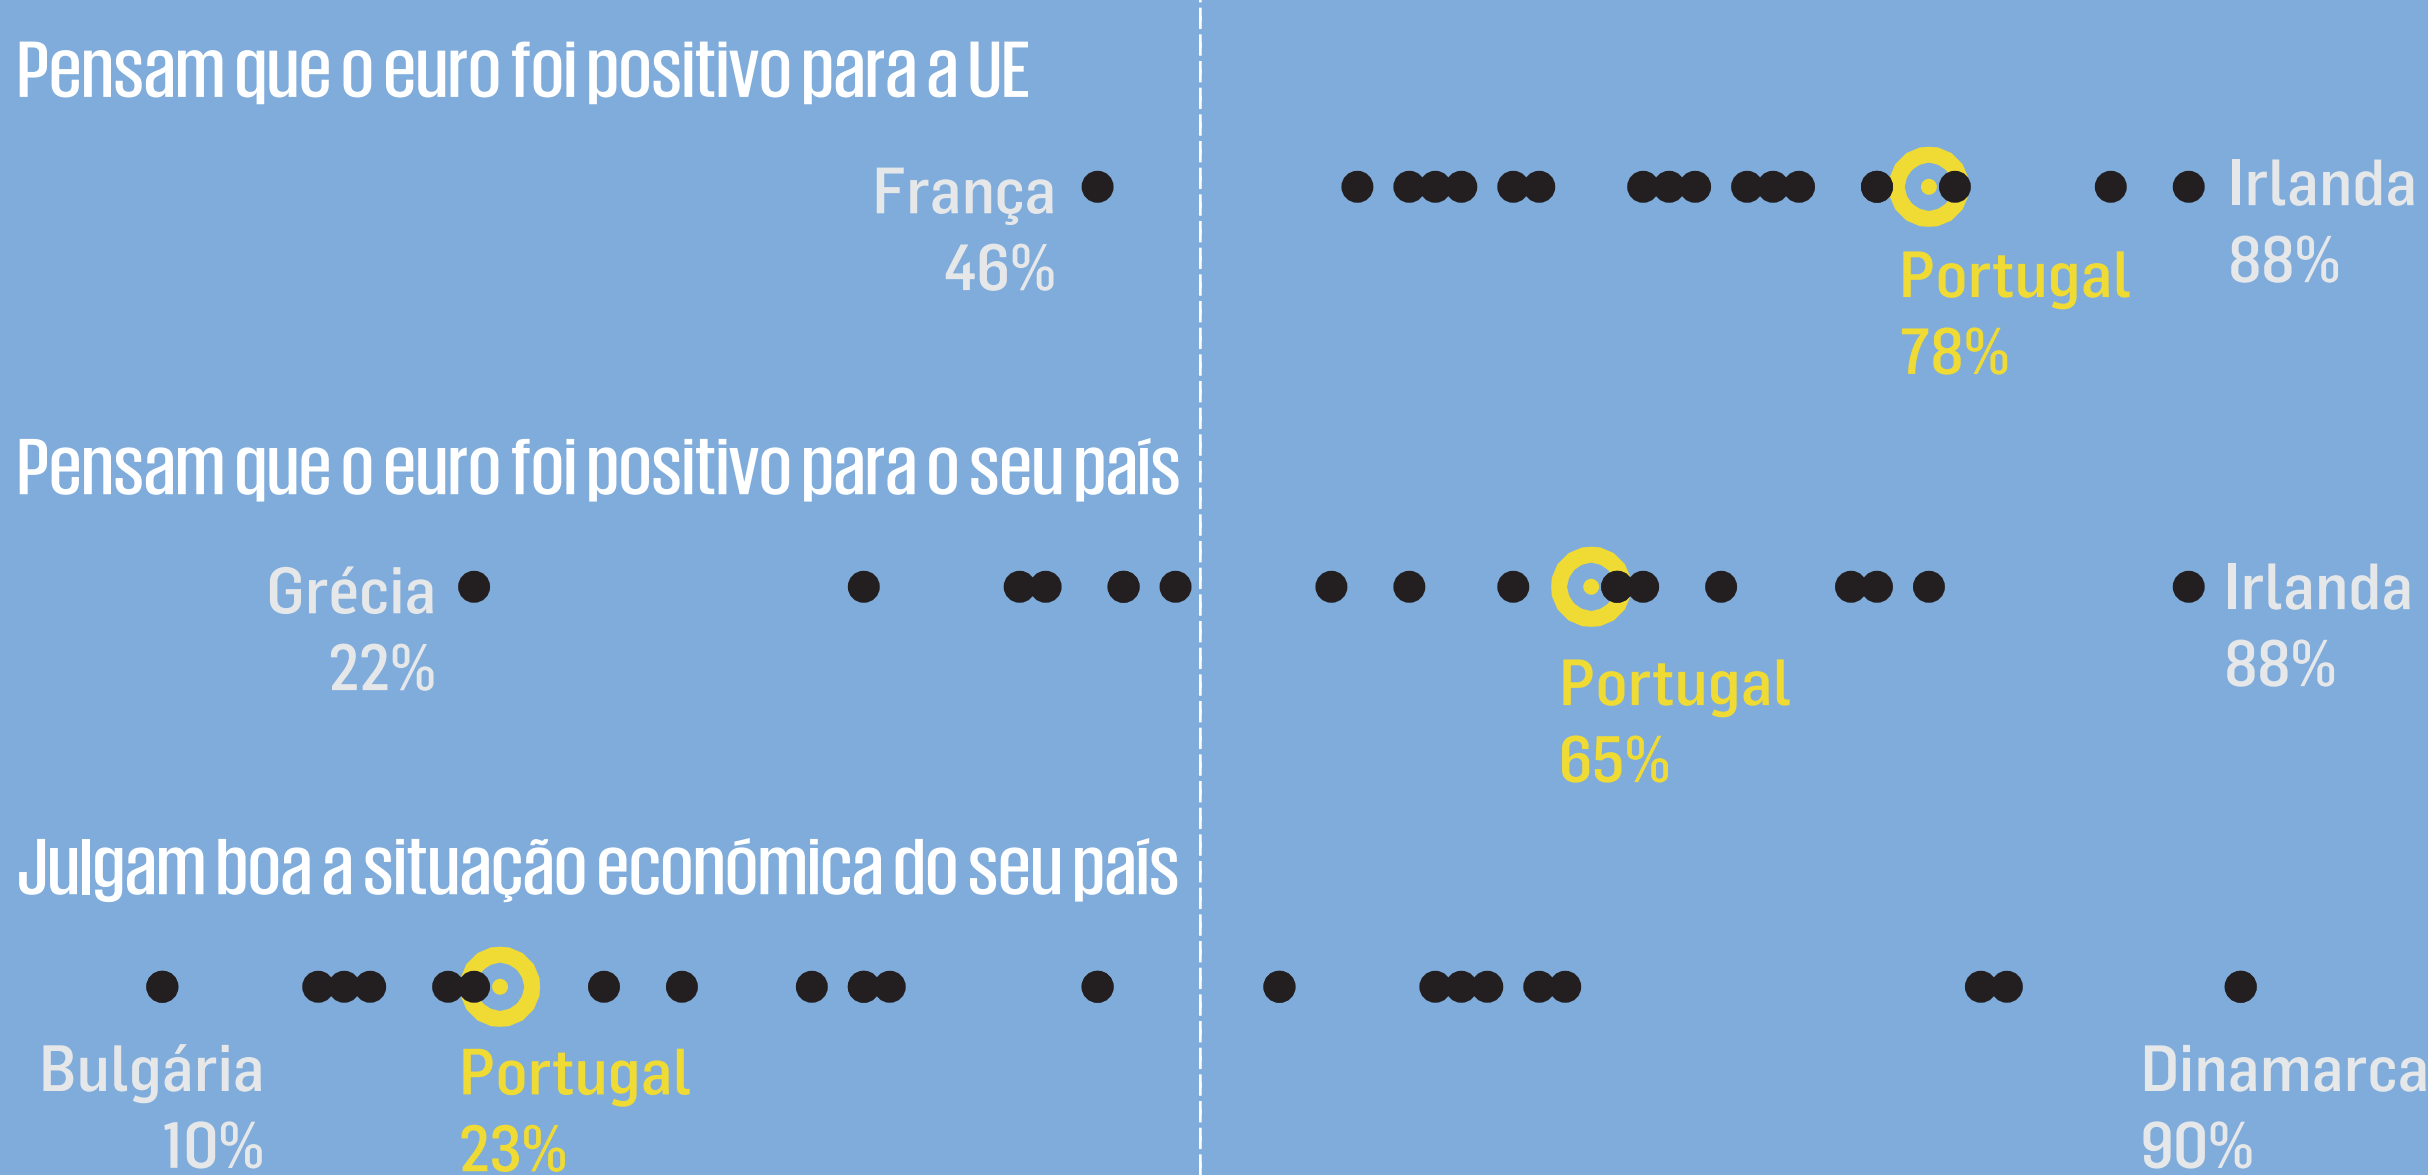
Pensam que o euro foi positivo para a UE

França
46%

Irlanda
88%

Portugal
78%

Pensam que o euro foi positivo para o seu país

Grécia
22%

Irlanda
88%

Portugal
65%

Julgam boa a situação económica do seu país

Bulgária
10%

Portugal
23%

Dinamarca
90%